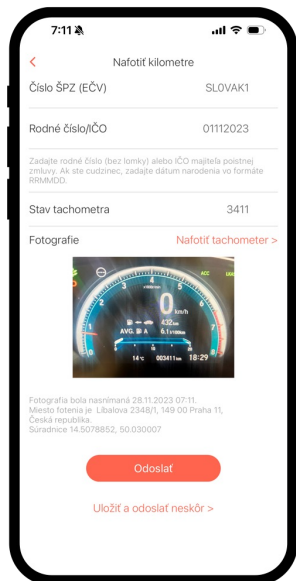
7:11

<

Nafotiť kilometre

Číslo ŠPZ (EČV) SLOVAK1

Rodné číslo/IČO 01112023

Zadajte rodné číslo (bez lomky) alebo IČO majiteľa poistnej zmluvy. Ak ste cudzinec, zadajte dátum narodenia vo formáte RRMMDD.

Stav tachometra 3411

Fotografie Nafotiť tachometer >

0 km/h

AVG. 4.32 km

6.1 l/100km

14°c 003411km 18:29

Fotografia bola nasnímaná 28.11.2023 07:11.
Miesto fotenia je Libalova 2348/1, 149 00 Praha 11, Česká republika.
Súradnice 14.5078852, 50.030007

Odoslať

Uložiť a odoslať neskôr >